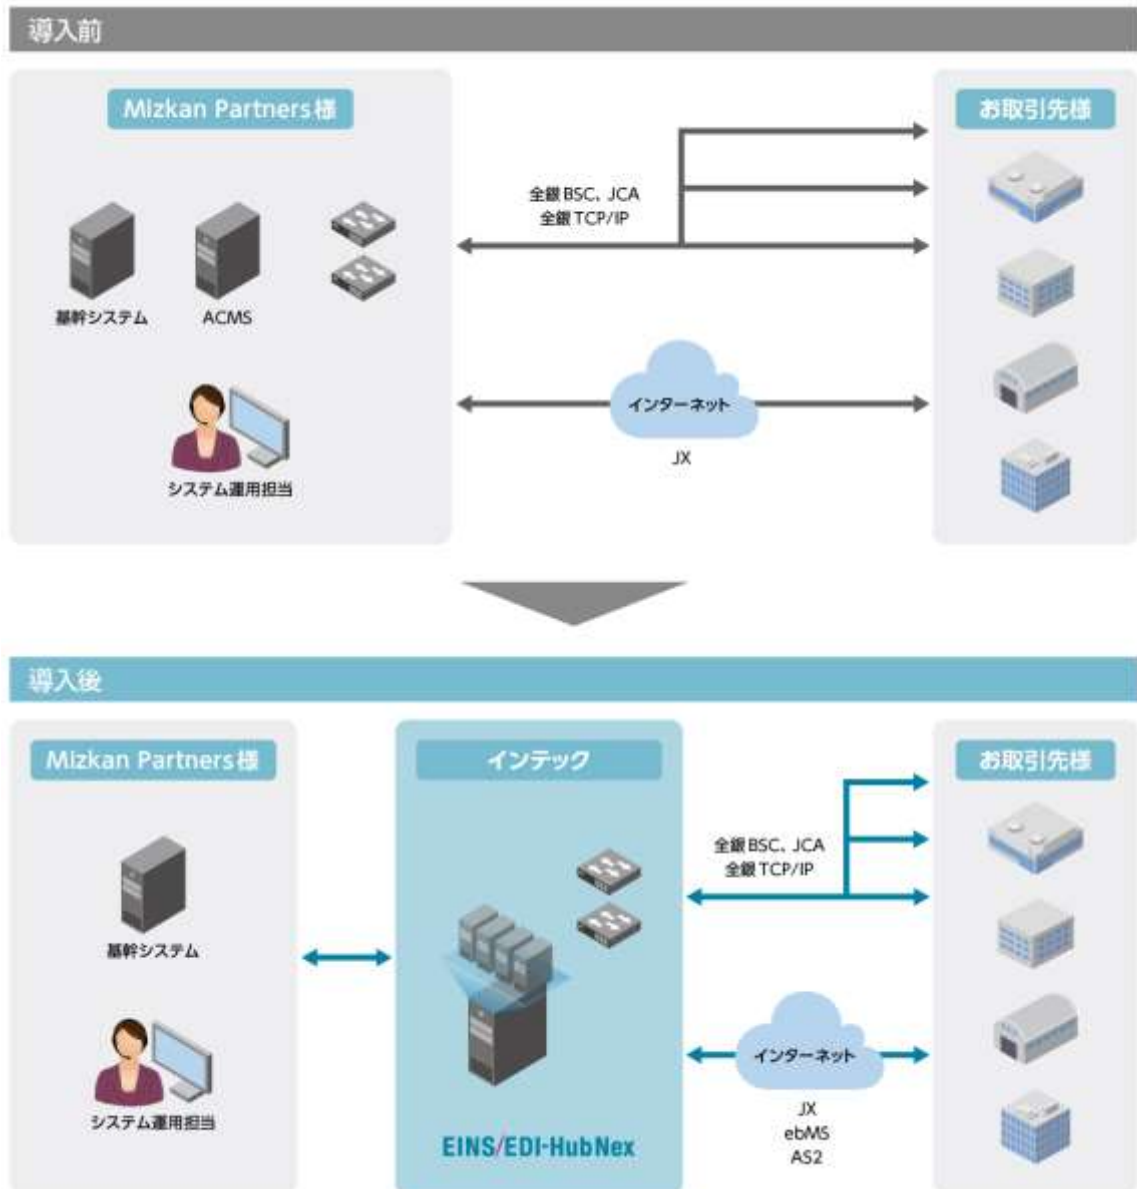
導入前

Mizkan Partners様

基幹システム

ACMS

システム運用担当

全銀 BSC、JCA
全銀 TCP/IP

インターネット

JX

お取引先様

導入後

Mizkan Partners様

基幹システム

システム運用担当

インテック

EINS/EDI-HubNex

全銀 BSC、JCA
全銀 TCP/IP

インターネット

JX
ebMS
AS2

お取引先様